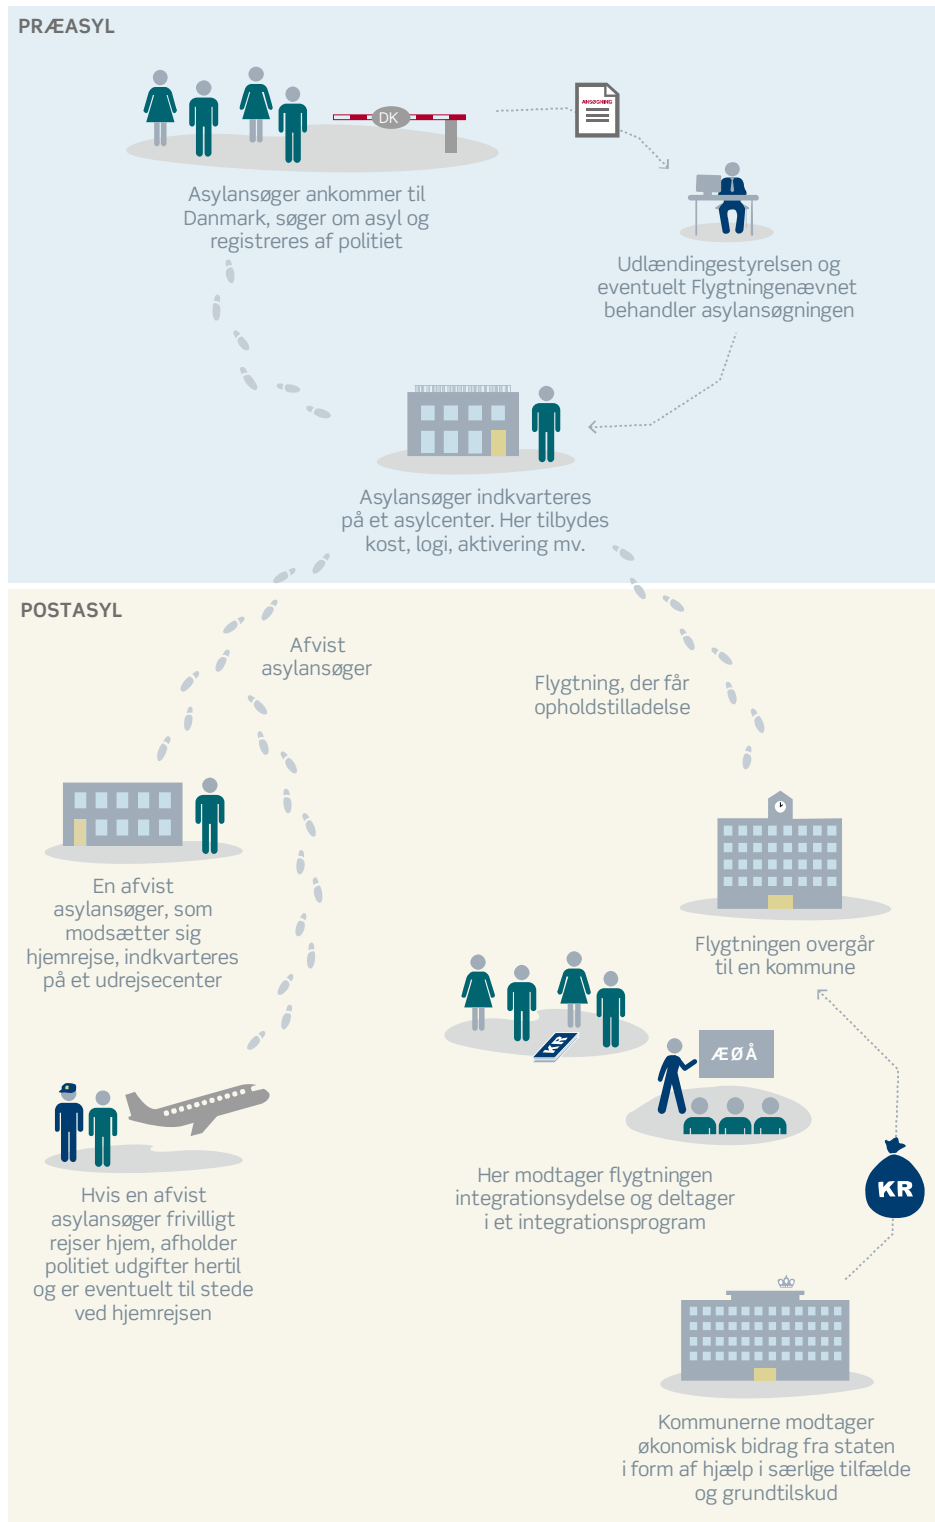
PRÆASYL

DK

ANSØGNING

Asylansøger ankommer til Danmark, søger om asyl og registreres af politiet

Udlændingestyrelsen og eventuelt Flygtningenævnet behandler asylansøgningen

Asylansøger indkvarteres på et asylcenter. Her tilbydes kost, logi, aktivering mv.

POSTASYL

Afvist asylansøger

Flygtning, der får opholdstilladelse

En afvist asylansøger, som modsætter sig hjemrejse, indkvarteres på et udrejsecenter

Flygtningen overgår til en kommune

KR

ÆØÅ

KR

Hvis en afvist asylansøger frivilligt rejser hjem, afholder politiet udgifter hertil og er eventuelt til stede ved hjemrejsen

Her modtager flygtningen integrationsydelse og deltager i et integrationsprogram

Kommunerne modtager økonomisk bidrag fra staten i form af hjælp i særlige tilfælde og grundtilskud